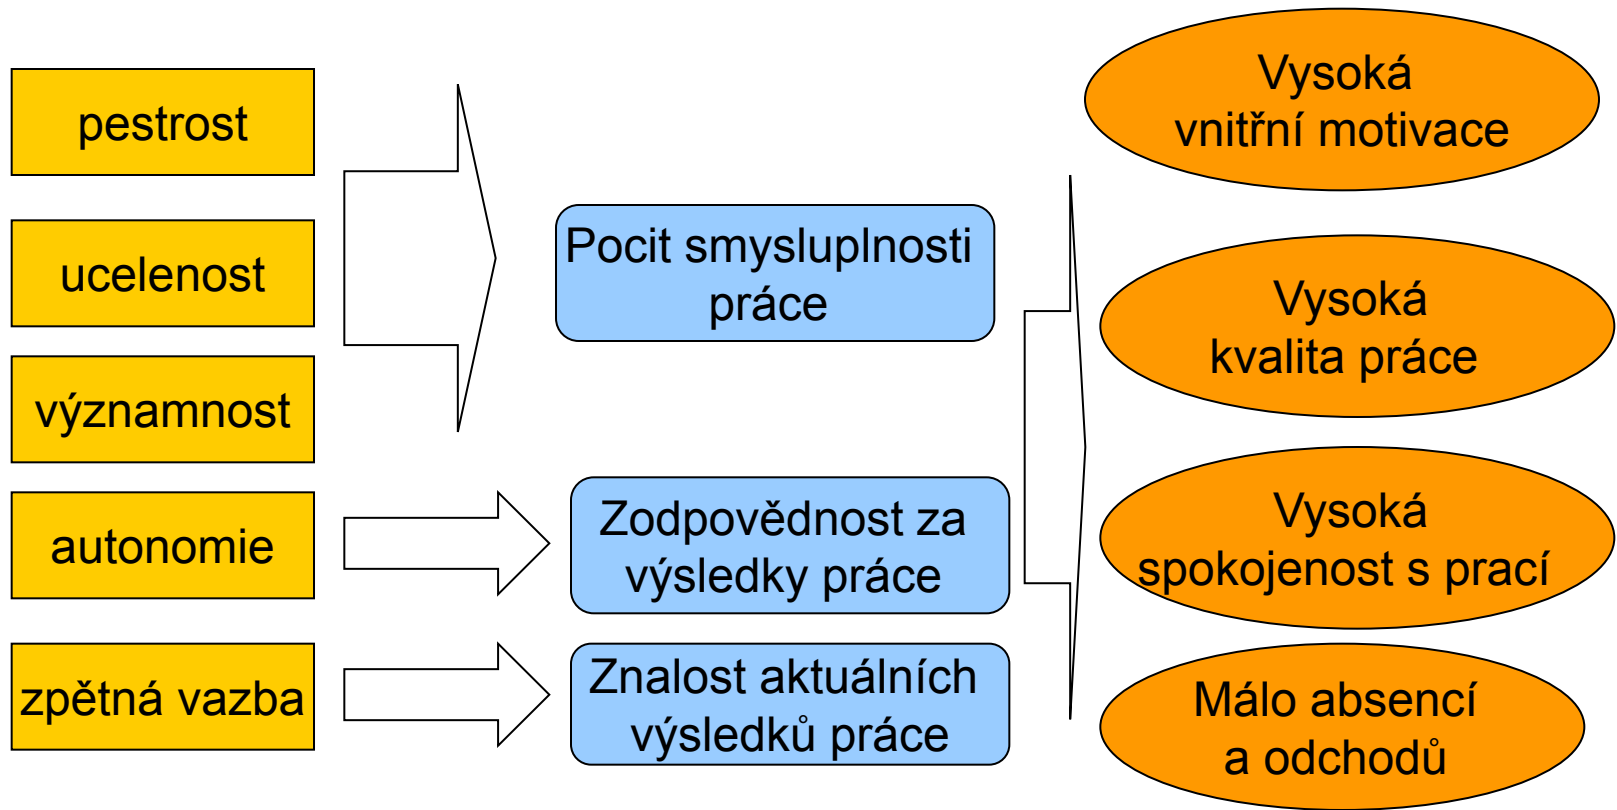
pestrost

ucelenost

významnost

autonomie

zpětná vazba

Pocit smysluplnosti práce

Zodpovědnost za výsledky práce

Znalost aktuálních výsledků práce

Vysoká vnitřní motivace

Vysoká kvalita práce

Vysoká spokojenost s prací

Málo absencí a odchodů